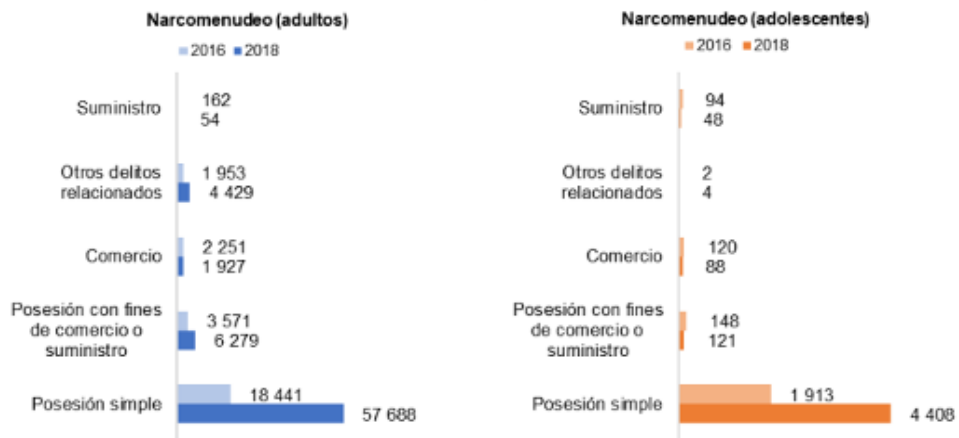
Narcomenudeo (adultos)

2016 2018

Suministro 162 54

Otros delitos relacionados 1 953 4 429

Comercio 2 251 1 927

Posesión con fines de comercio o suministro 3 571 6 279

Posesión simple 18 441 57 688

Narcomenudeo (adolescentes)

2016 2018

Suministro 94 48

Otros delitos relacionados 2 4

Comercio 120 88

Posesión con fines de comercio o suministro 148 121

Posesión simple 1 913 4 408